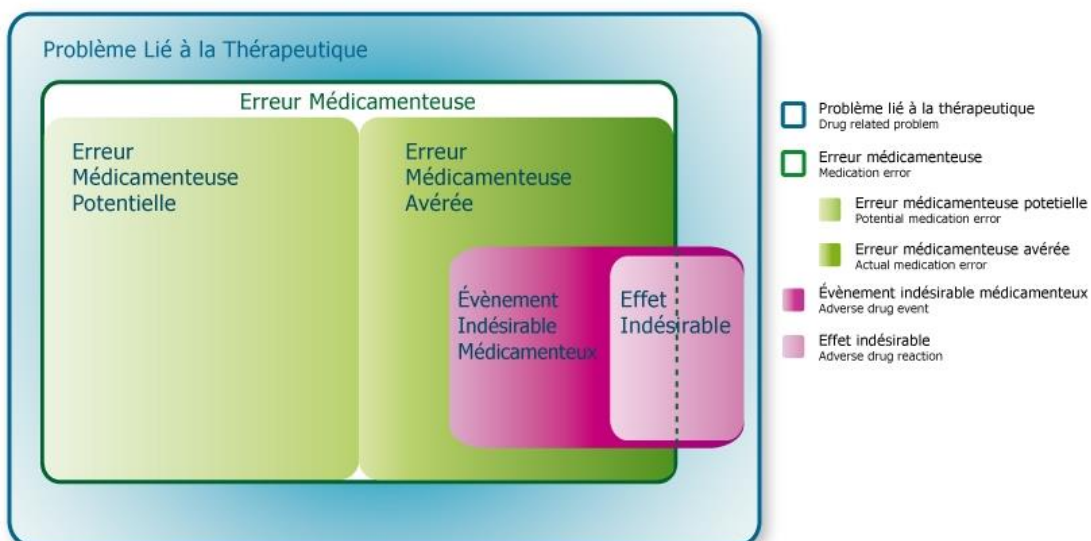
Problème Lié à la Thérapeutique

Erreur Médicamenteuse

Erreur Médicamenteuse Potentielle

Erreur Médicamenteuse Avérée

Évènement Indésirable Médicamenteux

Effet Indésirable

Problème lié à la thérapeutique
Drug related problem

Erreur médicamenteuse
Medication error

Erreur médicamenteuse potetielle
Potential medication error

Erreur médicamenteuse avérée
Actual medication error

Évènement indésirable médicamenteux
Adverse drug event

Effet indésirable
Adverse drug reaction